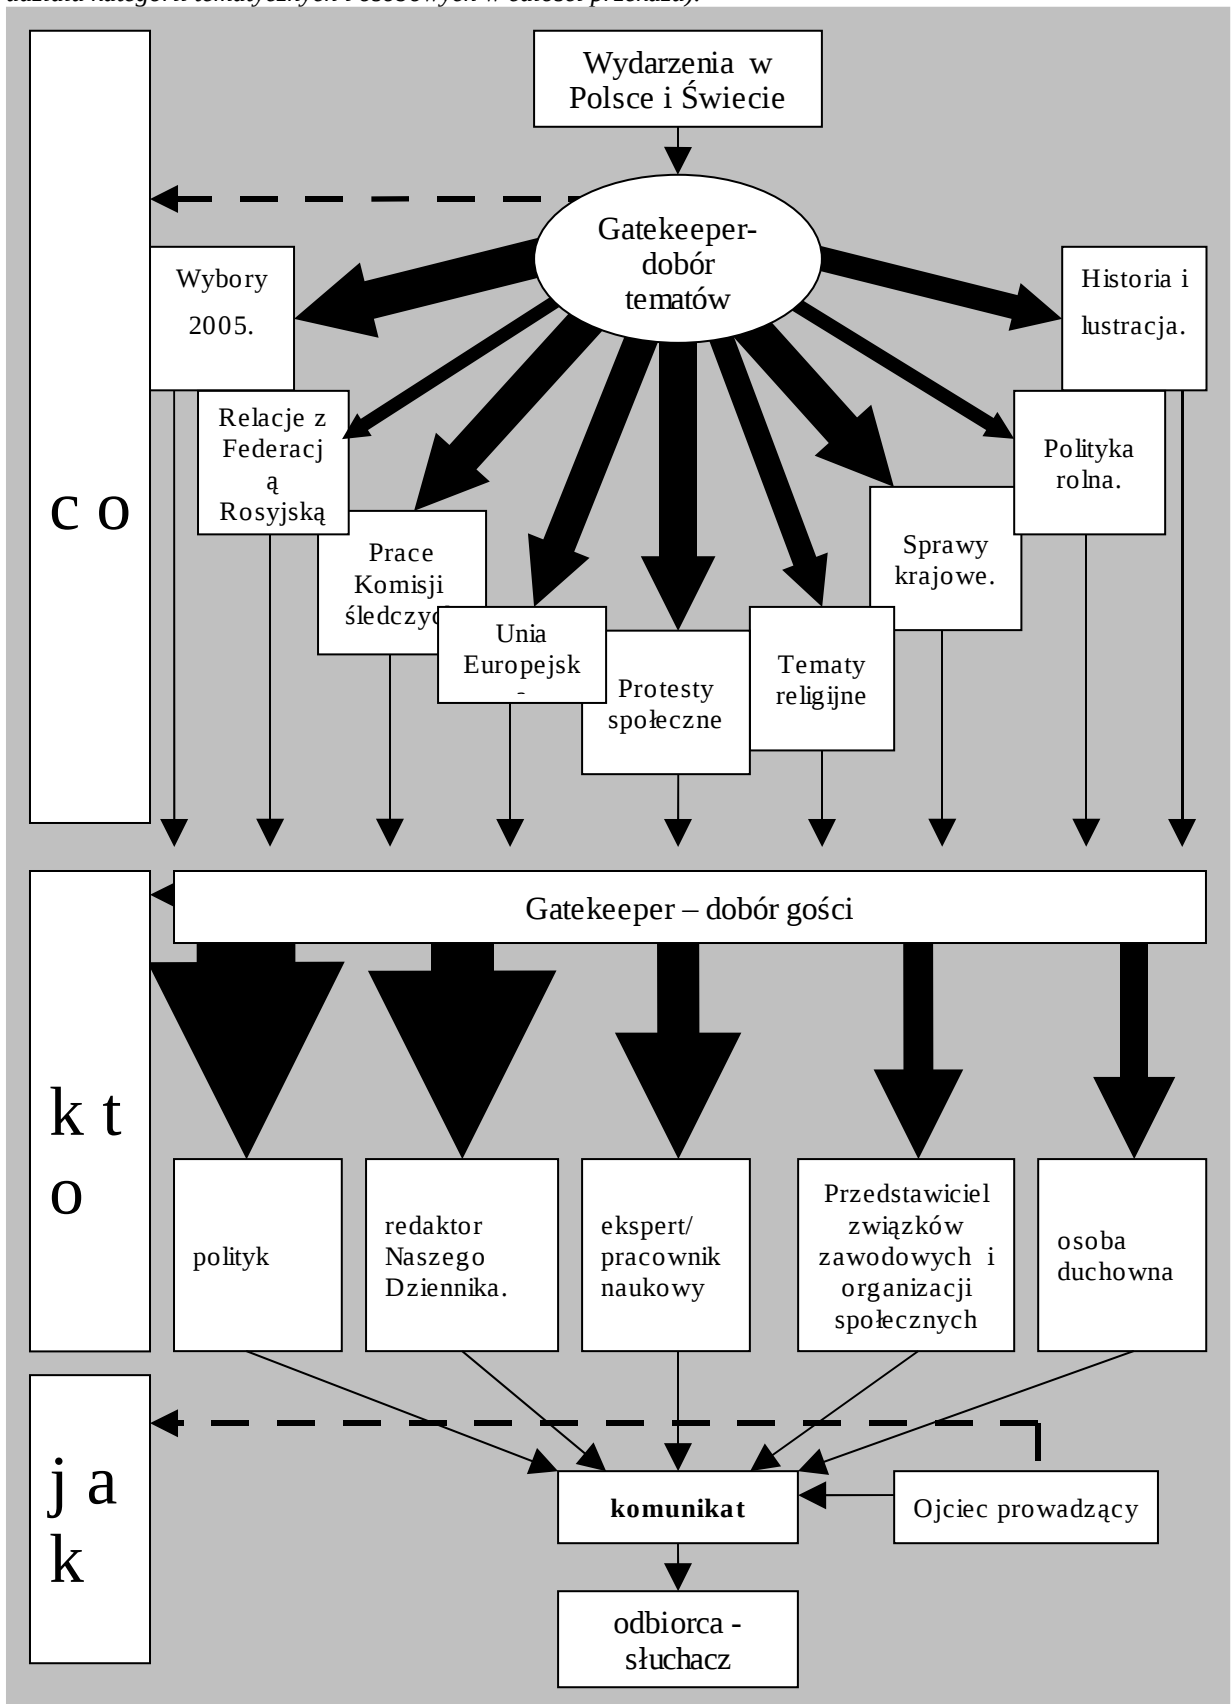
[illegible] kategorii tematycznych i osobowych w całości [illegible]

Wydarzenia w Polsce i Świecie

Gatekeeper-dobór tematów

c o

Wybory 2005.

Relacje z Federacją Rosyjską

Prace Komisji śledczyc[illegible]

Unia Europejsk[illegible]

Protesty społeczne

Tematy religijne

Sprawy krajowe.

Polityka rolna.

Historia i lustracja.

k t o

Gatekeeper – dobór gości

polityk

redaktor Naszego Dziennika.

ekspert/ pracownik naukowy

Przedstawiciel związków zawodowych i organizacji społecznych

osoba duchowna

j a k

komunikat

Ojciec prowadzący

odbiorca - słuchacz